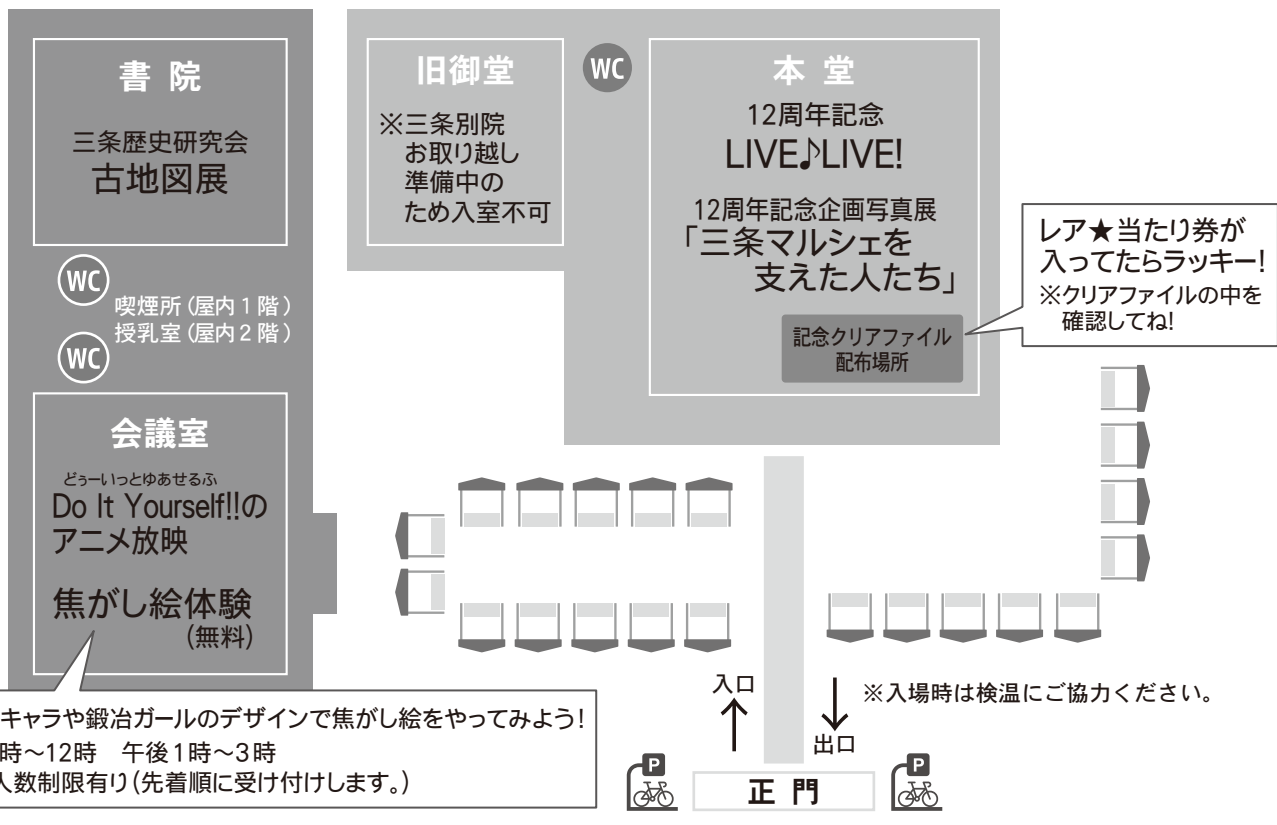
書 院

三条歴史研究会
古地図展

WC
喫煙所（屋内１階）
授乳室（屋内２階）
WC

会議室

どぅーいっとゆあせるふ
Do It Yourself!!の
アニメ放映

焦がし絵体験
（無料）

キャラや鍛冶ガールのデザインで焦がし絵をやってみよう!
時～12時　午後1時～3時
人数制限有り（先着順に受け付けします。）

旧御堂

※三条別院
お取り越し
準備中の
ため入室不可

WC

本 堂

12周年記念
LIVE♪LIVE!

12周年記念企画写真展
「三条マルシェを
支えた人たち」

記念クリアファイル
配布場所

レア★当たり券が
入ってたらラッキー!
※クリアファイルの中を
確認してね!

入口

出口

※入場時は検温にご協力ください。

P

正 門

P